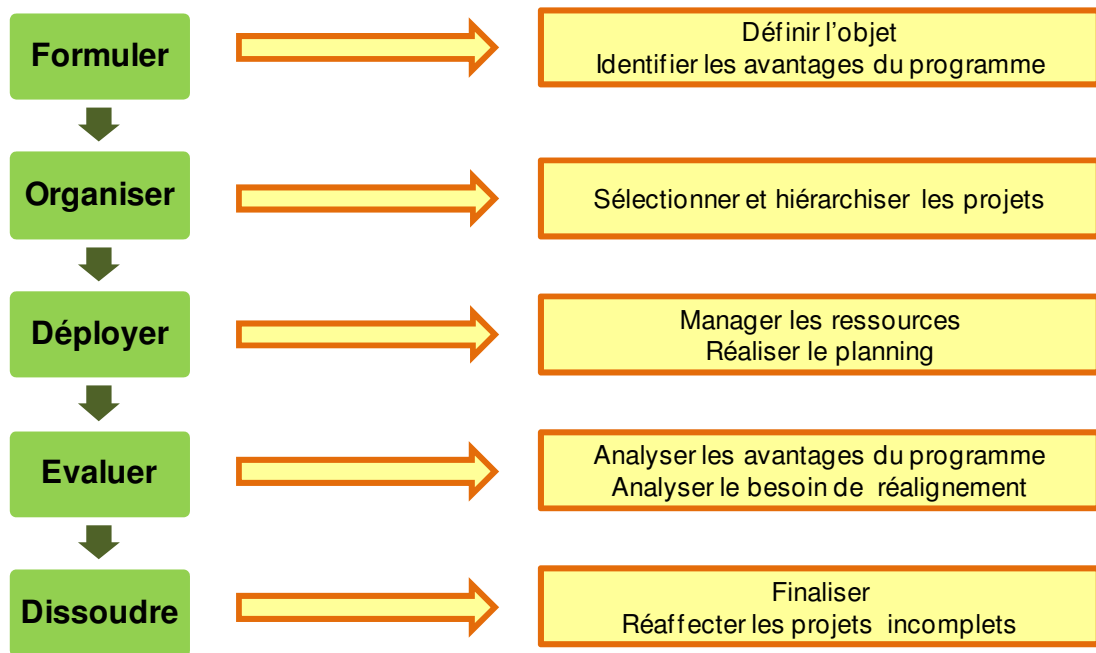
Formuler

Définir l'objet
Identifier les avantages du programme

Organiser

Sélectionner et hiérarchiser les projets

Déployer

Manager les ressources
Réaliser le planning

Evaluer

Analyser les avantages du programme
Analyser le besoin de réalignement

Dissoudre

Finaliser
Réaffecter les projets incomplets